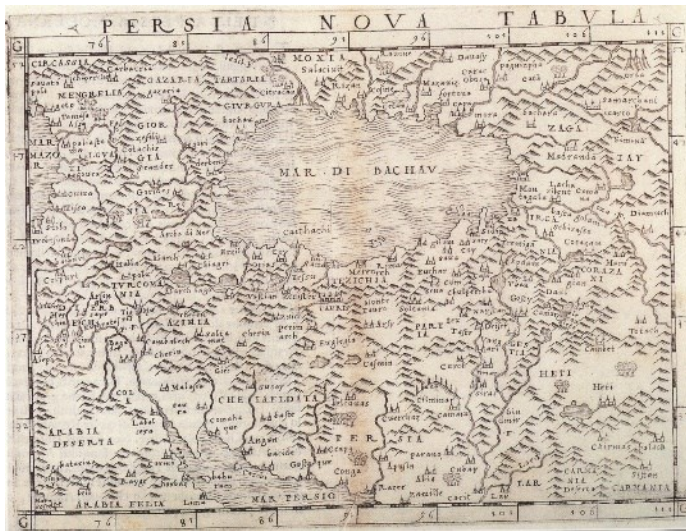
PERSIA NOVA TABVLA

76 81 86 91 96 101 106 111

MAR DI BACHAV

CIRCASSIA
MENGRELLIA
MAR MAZOR
GIOR GIA
GAZARIA
TARTARIA
GIVRGVRA
MOXIA
ZAGA
TAY
IORGIA
CORAZA
TVRCOMA
AZIMIA
SERCHIL
PARTIA
CHESTAN
HERI
CHETAFELDITA
PERSIA
ARABIA DESERTA
ARABIA FELIX
MAR PERSIO
CARMANIA
CARMANIA DESERTA
MACRONI

G 76 81 86 91 96 101 106 111 G